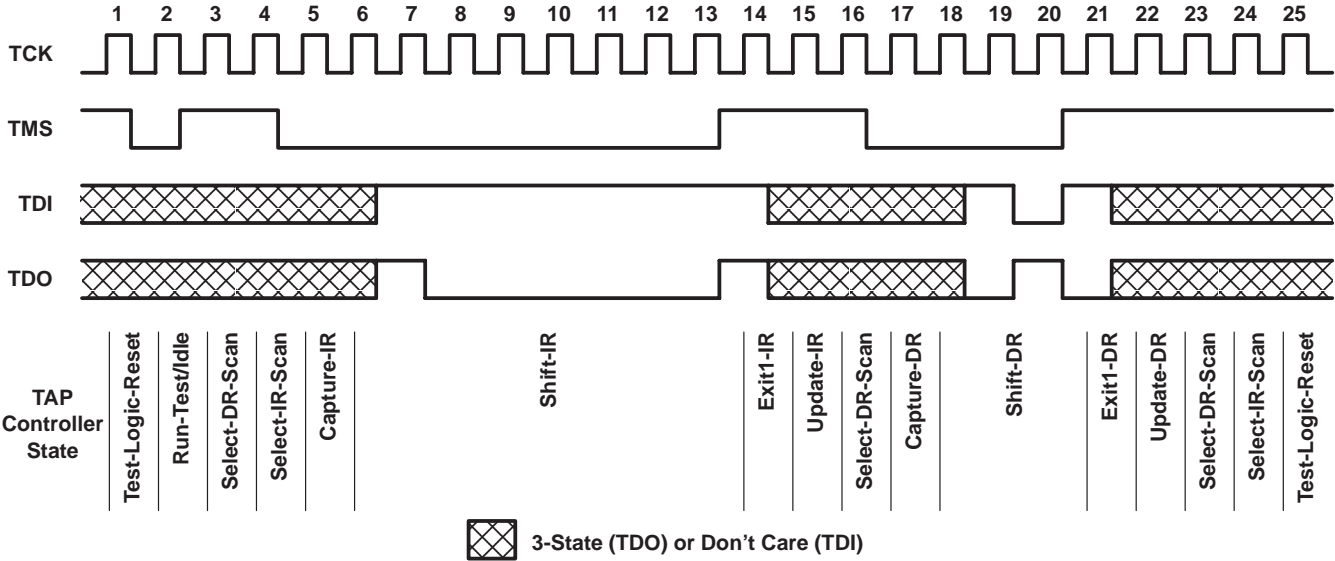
1 2 3 4 5 6 7 8 9 10 11 12 13 14 15 16 17 18 19 20 21 22 23 24 25

TCK

TMS

TDI

TDO

TAP Controller State

Test-Logic-Reset
Run-Test/Idle
Select-DR-Scan
Select-IR-Scan
Capture-IR
Shift-IR
Exit1-IR
Update-IR
Select-DR-Scan
Capture-DR
Shift-DR
Exit1-DR
Update-DR
Select-DR-Scan
Select-IR-Scan
Test-Logic-Reset

3-State (TDO) or Don't Care (TDI)